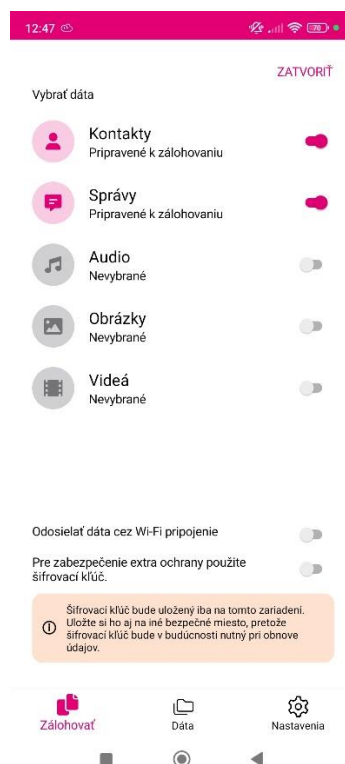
12:47

70

ZATVORIŤ

Vybrať dáta

Kontakty
Pripravené k zálohovaniu

Správy
Pripravené k zálohovaniu

Audio
Nevybrané

Obrázky
Nevybrané

Videá
Nevybrané

Odosielať dáta cez Wi-Fi pripojenie

Pre zabezpečenie extra ochrany použite šifrovací kľúč.

Šifrovací kľúč bude uložený iba na tomto zariadení. Uložte si ho aj na iné bezpečné miesto, pretože šifrovací kľúč bude v budúcnosti nutný pri obnove údajov.

Zálohovať

Dáta

Nastavenia